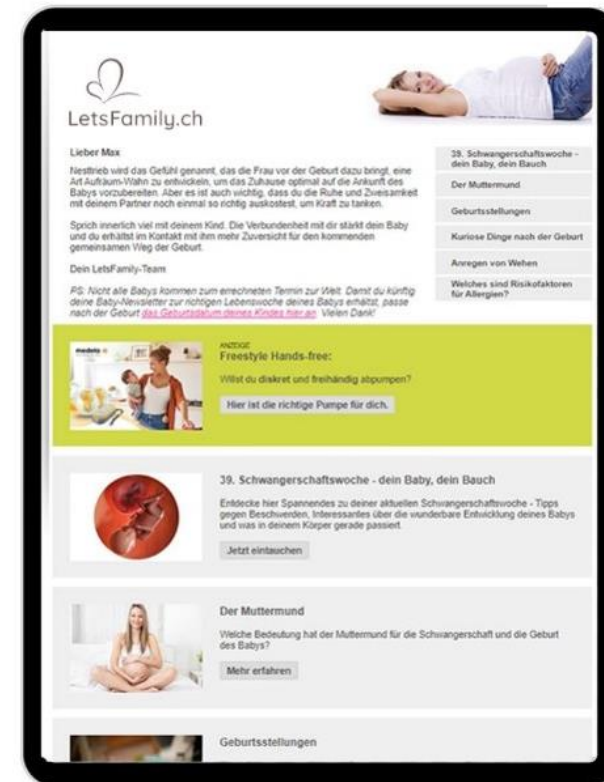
LetsFamily.ch

Lieber Max

Nestrieb wird das Gefühl genannt, das die Frau vor der Geburt dazu bringt, eine Art Aufräum-Wahn zu entwickeln, um das Zuhause optimal auf die Ankunft des Babys vorzubereiten. Aber es ist auch wichtig, dass du die Ruhe und Zweisamkeit mit deinem Partner noch einmal so richtig auskostest, um Kraft zu tanken.

Sprich innerlich viel mit deinem Kind. Die Verbundenheit mit dir stärkt dein Baby und du erhältst im Kontakt mit ihm mehr Zuversicht für den kommenden gemeinsamen Weg der Geburt.

Dein LetsFamily-Team

PS: Nicht alle Babys kommen zum errechneten Termin zur Welt. Damit du künftig deine Baby-Newsletter zur richtigen Lebenswoche deines Babys erhältst, passe nach der Geburt das Geburtsdatum deines Kindes hier an. Vielen Dank!

39. Schwangerschaftswoche - dein Baby, dein Bauch

Der Muttermund

Geburtsstellungen

Kuriose Dinge nach der Geburt

Anregen von Wehen

Welches sind Risikofaktoren für Allergien?

medela

ANZEIGE
Freestyle Hands-free:

Willst du diskret und freihändig abpumpen?

Hier ist die richtige Pumpe für dich.

39. Schwangerschaftswoche - dein Baby, dein Bauch

Entdecke hier Spannendes zu deiner aktuellen Schwangerschaftswoche - Tipps gegen Beschwerden, Interessantes über die wunderbare Entwicklung deines Babys und was in deinem Körper gerade passiert.

Jetzt eintauchen

Der Muttermund

Welche Bedeutung hat der Muttermund für die Schwangerschaft und die Geburt des Babys?

Mehr erfahren

Geburtsstellungen